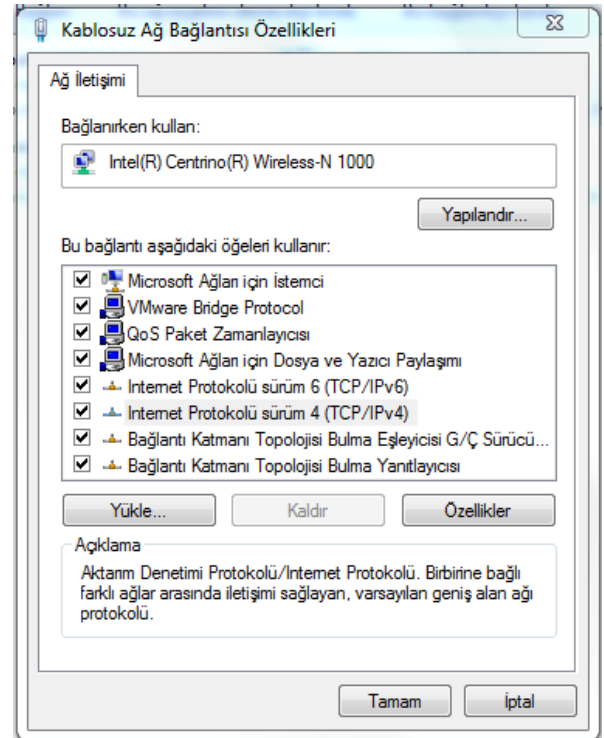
Kablosuz Ağ Bağlantısı Özellikleri

Ağ İletişimi

Bağlanırken kullan:

Intel(R) Centrino(R) Wireless-N 1000

Yapılandır...

Bu bağlantı aşağıdaki öğeleri kullanır:

Microsoft Ağları için İstemci
VMware Bridge Protocol
QoS Paket Zamanlayıcısı
Microsoft Ağları için Dosya ve Yazıcı Paylaşımı
Internet Protokolü sürüm 6 (TCP/IPv6)
Internet Protokolü sürüm 4 (TCP/IPv4)
Bağlantı Katmanı Topolojisi Bulma Eşleyicisi G/Ç Sürücü...
Bağlantı Katmanı Topolojisi Bulma Yanıtlayıcısı

Yükle... Kaldır Özellikler

Açıklama
Aktarım Denetimi Protokolü/Internet Protokolü. Birbirine bağlı farklı ağlar arasında iletişimi sağlayan, varsayılan geniş alan ağı protokolü.

Tamam İptal